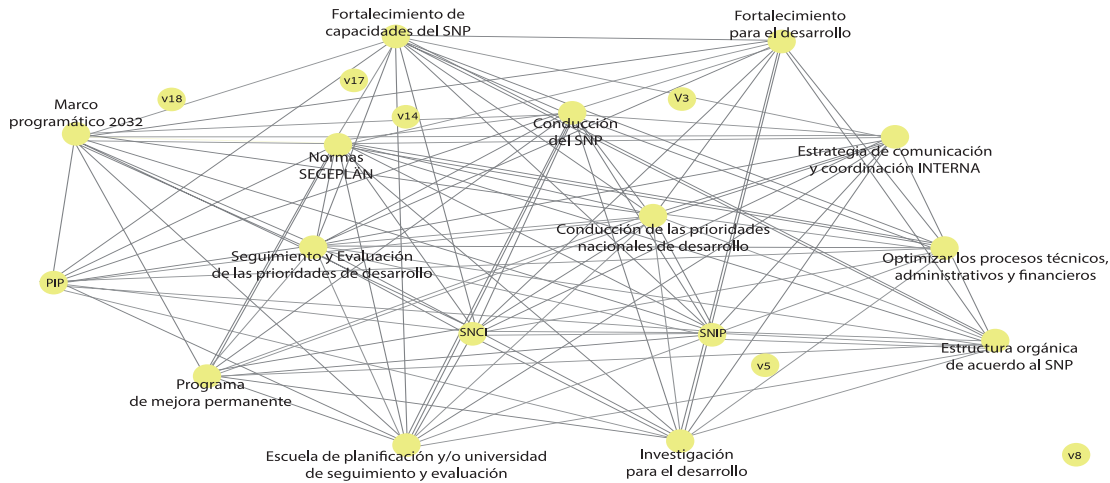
Fortalecimiento de capacidades del SNP

Fortalecimiento para el desarrollo

v17

v18

V3

Marco programático 2032

v14

Conducción del SNP

Normas SEGEPLAN

Estrategia de comunicación y coordinación INTERNA

Conducción de las prioridades nacionales de desarrollo

Seguimiento y Evaluación de las prioridades de desarrollo

Optimizar los procesos técnicos, administrativos y financieros

PIP

SNCI

SNIP

Estructura orgánica de acuerdo al SNP

v5

Programa de mejora permanente

Escuela de planificación y/o universidad de seguimiento y evaluación

Investigación para el desarrollo

v8